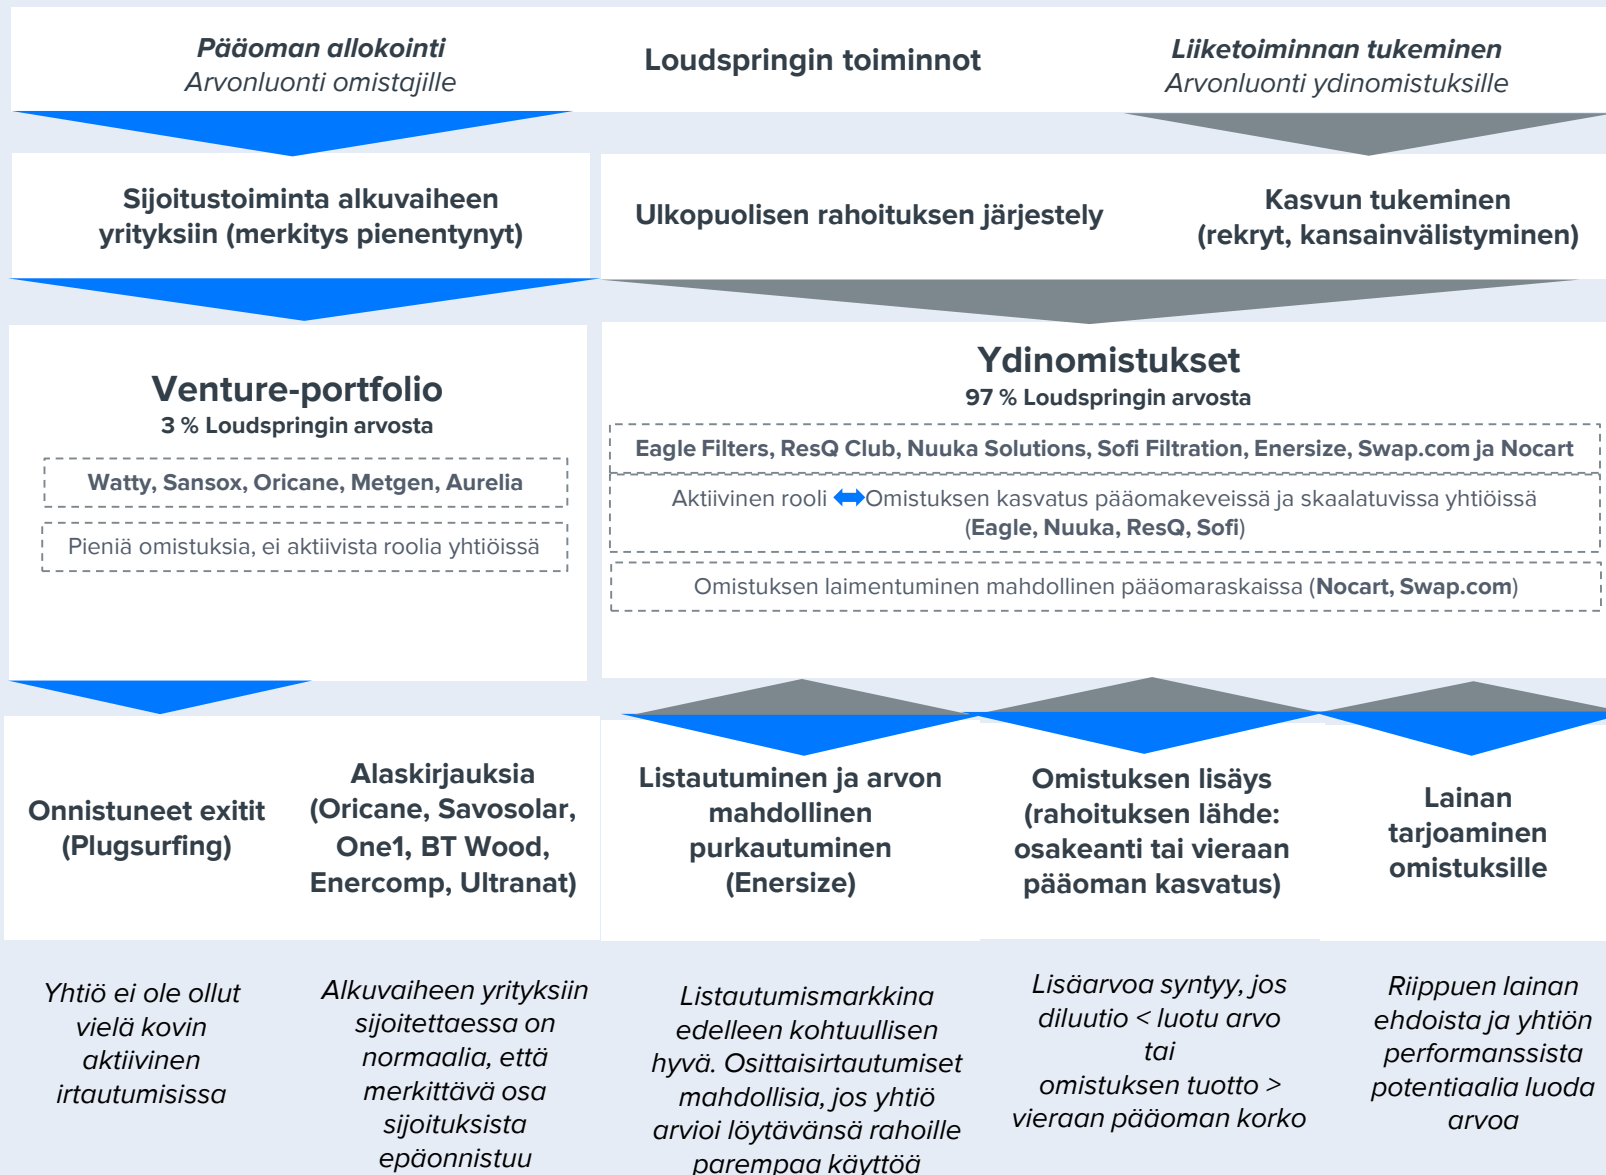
**Pääoman allokointi**
Arvonluonti omistajille

Loudspringin toiminnot

**Liiketoiminnan tukeminen**
Arvonluonti ydinomistuksille

Sijoitustoiminta alkuvaiheen yrityksiin (merkitys pienentynyt)

Ulkopuolisen rahoituksen järjestely

Kasvun tukeminen (rekryt, kansainvälistyminen)

Venture-portfolio
3 % Loudspringin arvosta

Watty, Sansox, Oricane, Metgen, Aurelia

Pieniä omistuksia, ei aktiivista roolia yhtiöissä

Ydinomistukset
97 % Loudspringin arvosta

Eagle Filters, ResQ Club, Nuuka Solutions, Sofi Filtration, Enersize, Swap.com ja Nocart

Aktiivinen rooli ⟷ Omistuksen kasvatus pääomakeveissä ja skaalatuvissa yhtiöissä (**Eagle, Nuuka, ResQ, Sofi**)

Omistuksen laimentuminen mahdollinen pääomaraskaissa (**Nocart, Swap.com**)

Onnistuneet exitit (Plugsurfing)

Alaskirjauksia (Oricane, Savosolar, One1, BT Wood, Enercomp, Ultranat)

Listautuminen ja arvon mahdollinen purkautuminen (Enersize)

Omistuksen lisäys (rahoituksen lähde: osakeanti tai vieraan pääoman kasvatus)

Lainan tarjoaminen omistuksille

Yhtiö ei ole ollut vielä kovin aktiivinen irtautumisissa

Alkuvaiheen yrityksiin sijoitettaessa on normaalia, että merkittävä osa sijoituksista epäonnistuu

Listautumismarkkina edelleen kohtuullisen hyvä. Osittaisirtautumiset mahdollisia, jos yhtiö arvioi löytävänsä rahoille parempaa käyttöä

Lisäarvoa syntyy, jos diluutio < luotu arvo tai omistuksen tuotto > vieraan pääoman korko

Riippuen lainan ehdoista ja yhtiön performanssista potentiaalia luoda arvoa